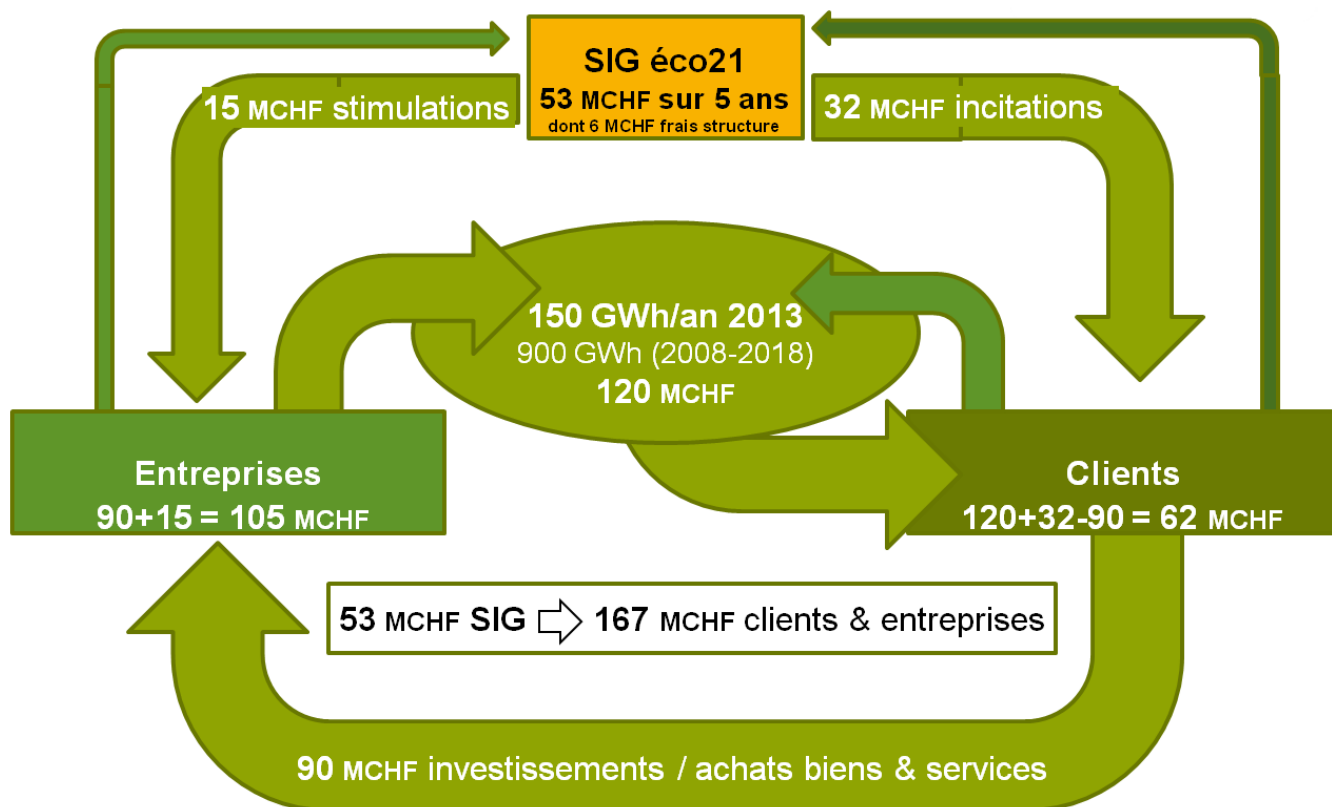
SIG éco21
53 MCHF sur 5 ans
dont 6 MCHF frais structure

15 MCHF stimulations

32 MCHF incitations

150 GWh/an 2013
900 GWh (2008-2018)
120 MCHF

Entreprises
90+15 = 105 MCHF

Clients
120+32-90 = 62 MCHF

53 MCHF SIG ⇨ 167 MCHF clients & entreprises

90 MCHF investissements / achats biens & services